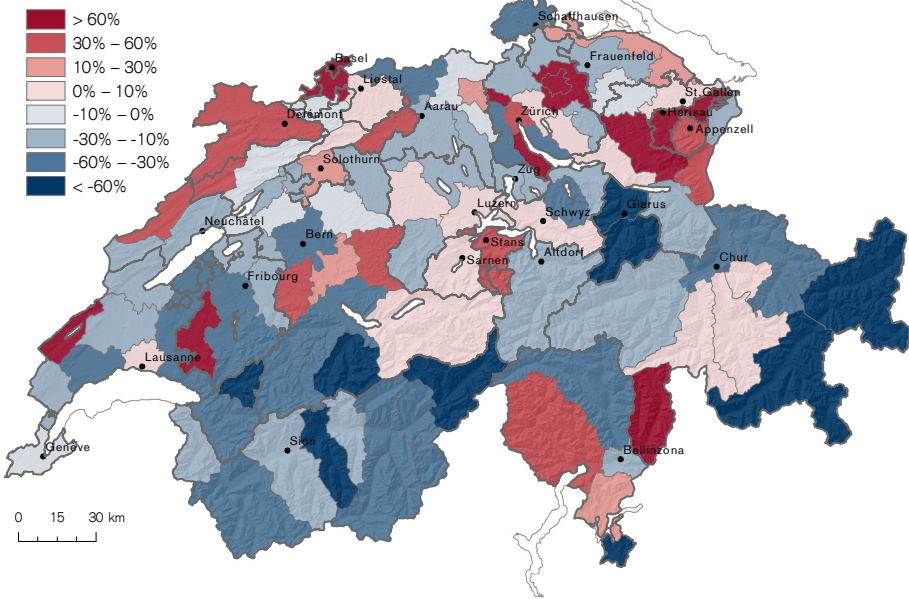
> 60%
30% – 60%
10% – 30%
0% – 10%
-10% – 0%
-30% – -10%
-60% – -30%
< -60%

Schaffhausen
Basel
Frauenfeld
Liestal
St.Gallen
Aarau
Herisau
Delémont
Zürich
Appenzell
Solothurn
Zug
Luzern
Glarus
Neuchâtel
Schwyz
Bern
Stans
Sarnen
Altdorf
Chur
Fribourg
Lausanne
Bellinzona
Sion
Genève

0 15 30 km